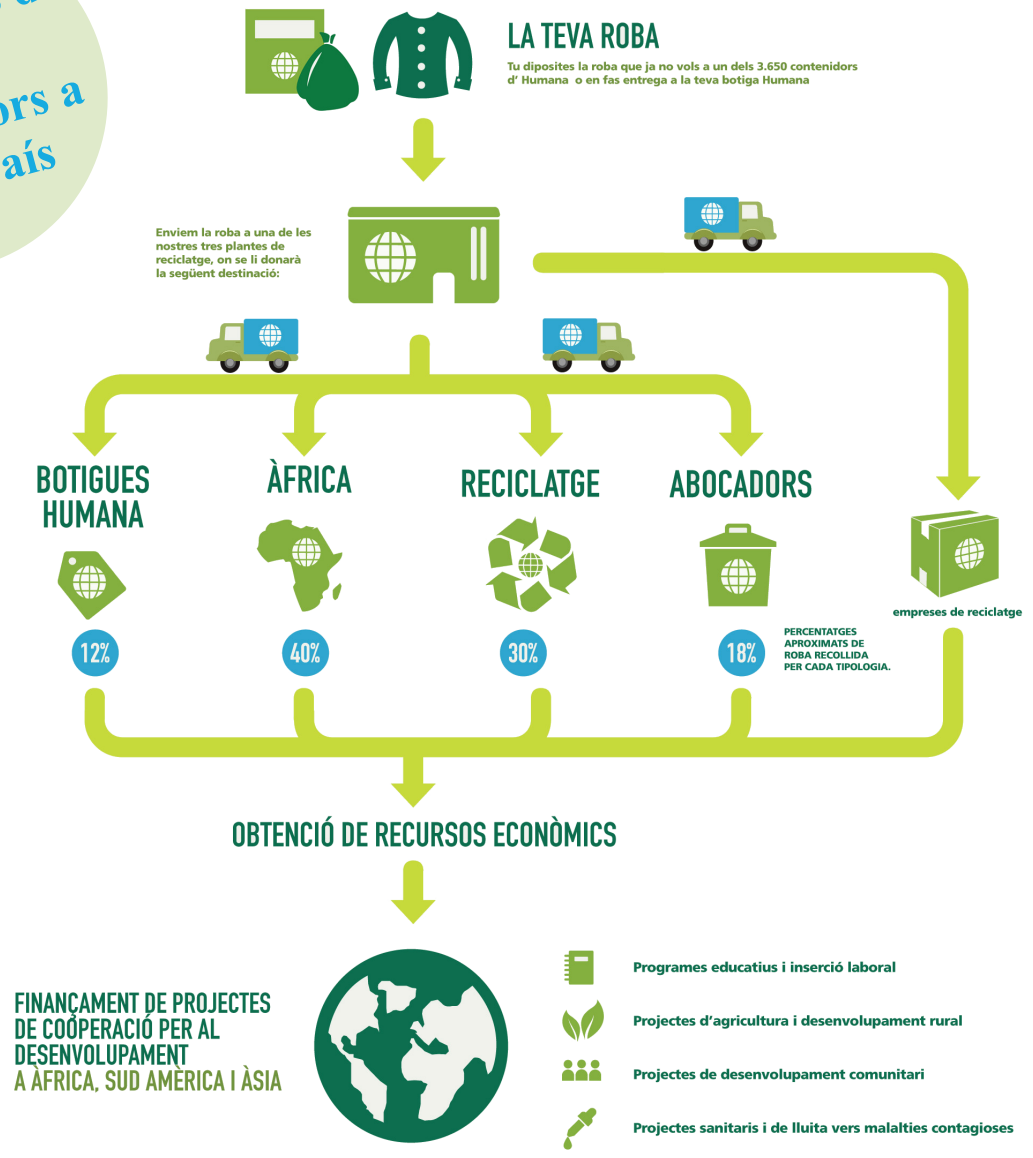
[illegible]ors a
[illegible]aís

LA TEVA ROBA
Tu diposites la roba que ja no vols a un dels 3.650 contenidors d' Humana o en fas entrega a la teva botiga Humana

Enviem la roba a una de les nostres tres plantes de reciclatge, on se li donarà la següent destinació:

BOTIGUES HUMANA
12%

ÀFRICA
40%

RECICLATGE
30%

ABOCADORS
18%

PERCENTATGES APROXIMATS DE ROBA RECOLLIDA PER CADA TIPOLOGIA.

empreses de reciclatge

OBTENCIÓ DE RECURSOS ECONÒMICS

FINANÇAMENT DE PROJECTES DE COOPERACIÓ PER AL DESENVOLUPAMENT
A ÀFRICA, SUD AMÈRICA I ÀSIA

Programes educatius i inserció laboral
Projectes d'agricultura i desenvolupament rural
Projectes de desenvolupament comunitari
Projectes sanitaris i de lluita vers malalties contagioses